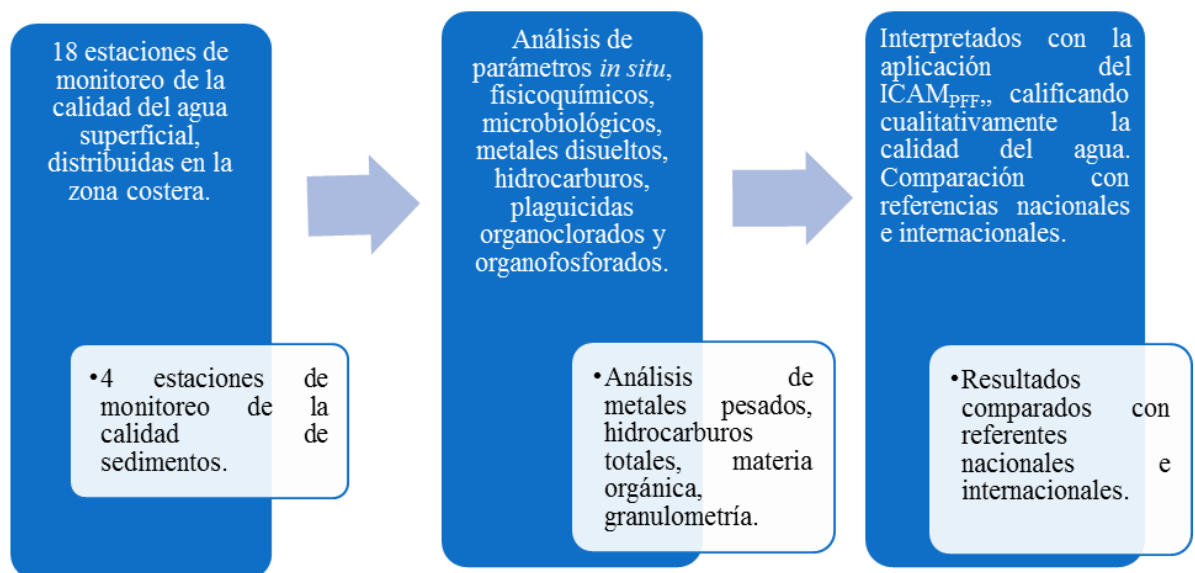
18 estaciones de monitoreo de la calidad del agua superficial, distribuidas en la zona costera.

•4 estaciones de monitoreo de la calidad de sedimentos.

Análisis de parámetros *in situ*, fisicoquímicos, microbiológicos, metales disueltos, hidrocarburos, plaguicidas organoclorados y organofosforados.

•Análisis de metales pesados, hidrocarburos totales, materia orgánica, granulometría.

Interpretados con la aplicación del ICAM$_{PFF}$,, calificando cualitativamente la calidad del agua. Comparación con referencias nacionales e internacionales.

•Resultados comparados con referentes nacionales e internacionales.